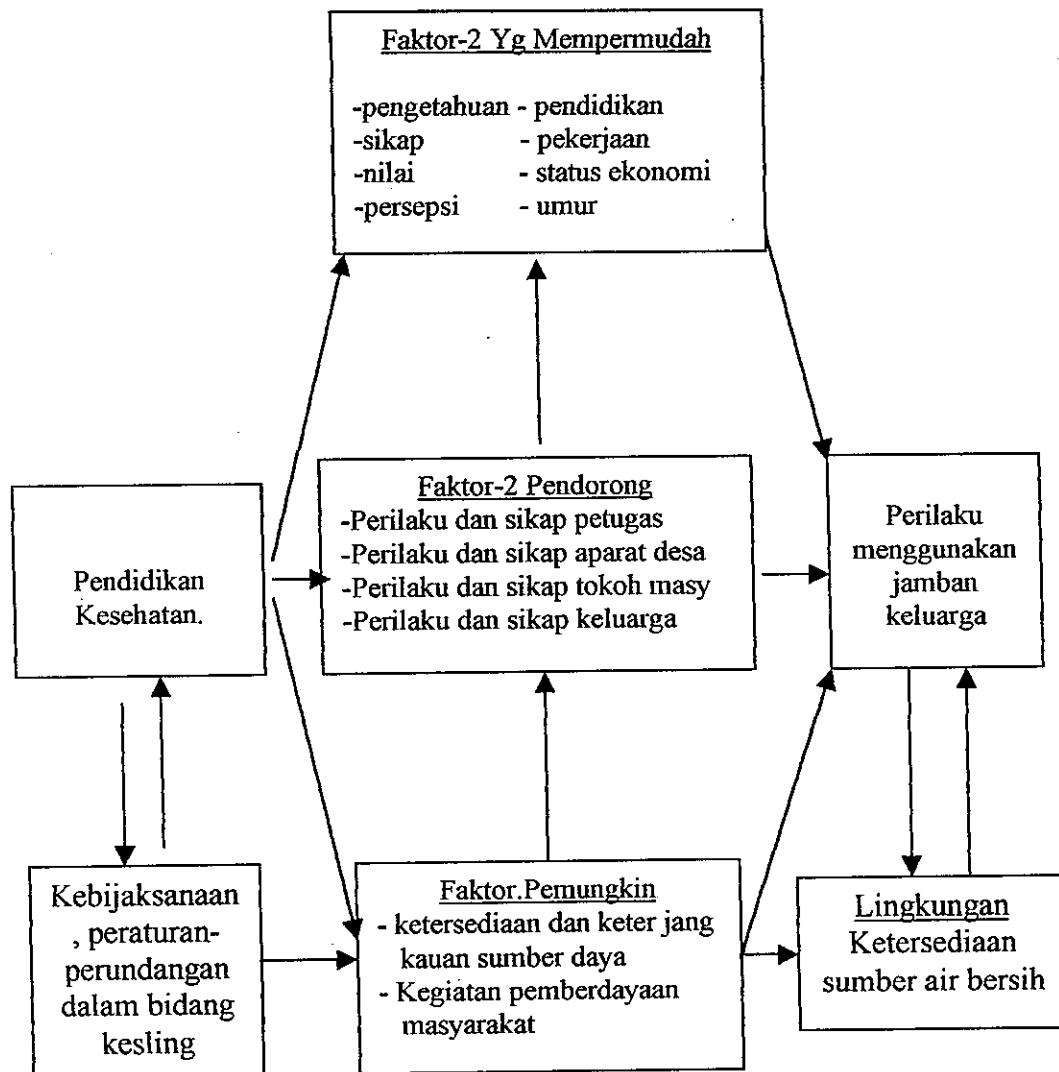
Faktor-2 Yg Mempermudah

-pengetahuan - pendidikan
-sikap - pekerjaan
-nilai - status ekonomi
-persepsi - umur

Pendidikan Kesehatan.

Faktor-2 Pendorong
-Perilaku dan sikap petugas
-Perilaku dan sikap aparat desa
-Perilaku dan sikap tokoh masy
-Perilaku dan sikap keluarga

Perilaku menggunakan jamban keluarga

Kebijaksanaan , peraturan-perundangan dalam bidang kesling

Faktor.Pemungkin
- ketersediaan dan keter jang kauan sumber daya
- Kegiatan pemberdayaan masyarakat

Lingkungan
Ketersediaan sumber air bersih